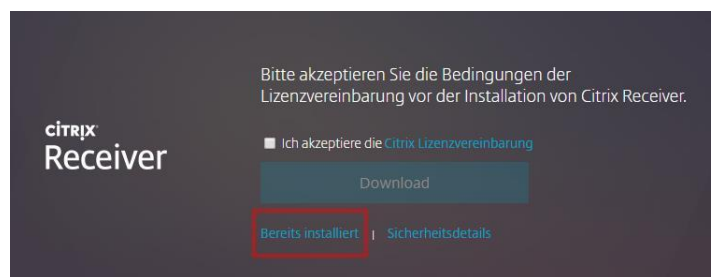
CITRIX
Receiver

Bitte akzeptieren Sie die Bedingungen der Lizenzvereinbarung vor der Installation von Citrix Receiver.

Ich akzeptiere die Citrix Lizenzvereinbarung

Download

Bereits installiert | Sicherheitsdetails